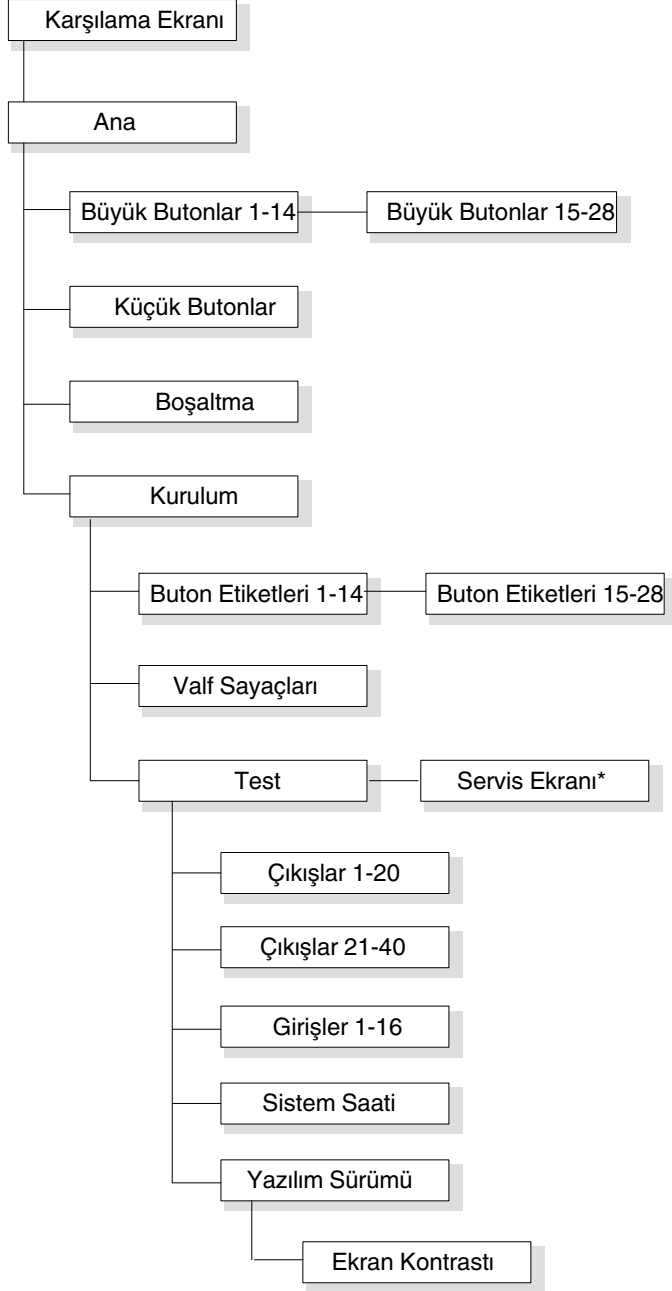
Karşılama Ekranı

Ana

Büyük Butonlar 1-14

Büyük Butonlar 15-28

Küçük Butonlar

Boşaltma

Kurulum

Buton Etiketleri 1-14

Buton Etiketleri 15-28

Valf Sayaçları

Test

Servis Ekranı*

Çıkışlar 1-20

Çıkışlar 21-40

Girişler 1-16

Sistem Saati

Yazılım Sürümü

Ekran Kontrastı